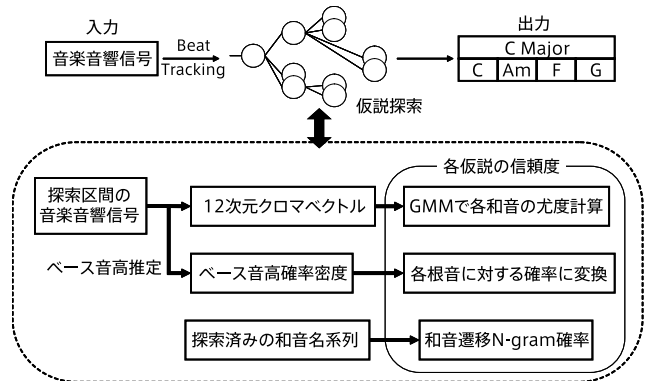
入力

音楽音響信号

Beat Tracking

仮説探索

出力

C Major

| C | Am | F | G |
|---|---|---|---|

各仮説の信頼度

探索区間の音楽音響信号

12次元クロマベクトル

GMMで各和音の尤度計算

ベース音高推定

ベース音高確率密度

各根音に対する確率に変換

探索済みの和音名系列

和音遷移N-gram確率